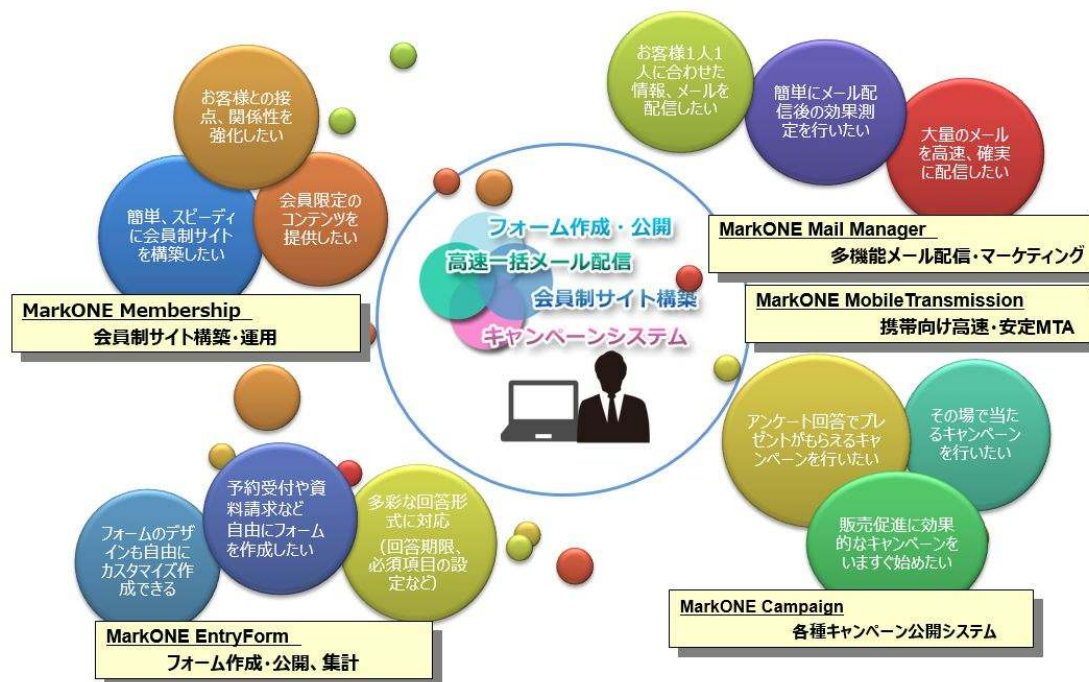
お客様との接点、関係性を強化したい

簡単、スピーディに会員制サイトを構築したい

会員限定のコンテンツを提供したい

MarkONE Membership
会員制サイト構築・運用

お客様1人1人に合わせた情報、メールを配信したい

簡単にメール配信後の効果測定を行いたい

大量のメールを高速、確実に配信したい

MarkONE Mail Manager
多機能メール配信・マーケティング

MarkONE MobileTransmission
携帯向け高速・安定MTA

フォーム作成・公開
高速一括メール配信
会員制サイト構築
キャンペーンシステム

予約受付や資料請求など自由にフォームを作成したい

フォームのデザインも自由にカスタマイズ作成できる

多彩な回答形式に対応
（回答期限、必須項目の設定など）

MarkONE EntryForm
フォーム作成・公開、集計

アンケート回答でプレゼントがもらえるキャンペーンを行いたい

その場で当たるキャンペーンを行いたい

販売促進に効果的なキャンペーンをいますぐ始めたい

MarkONE Campaign
各種キャンペーン公開システム